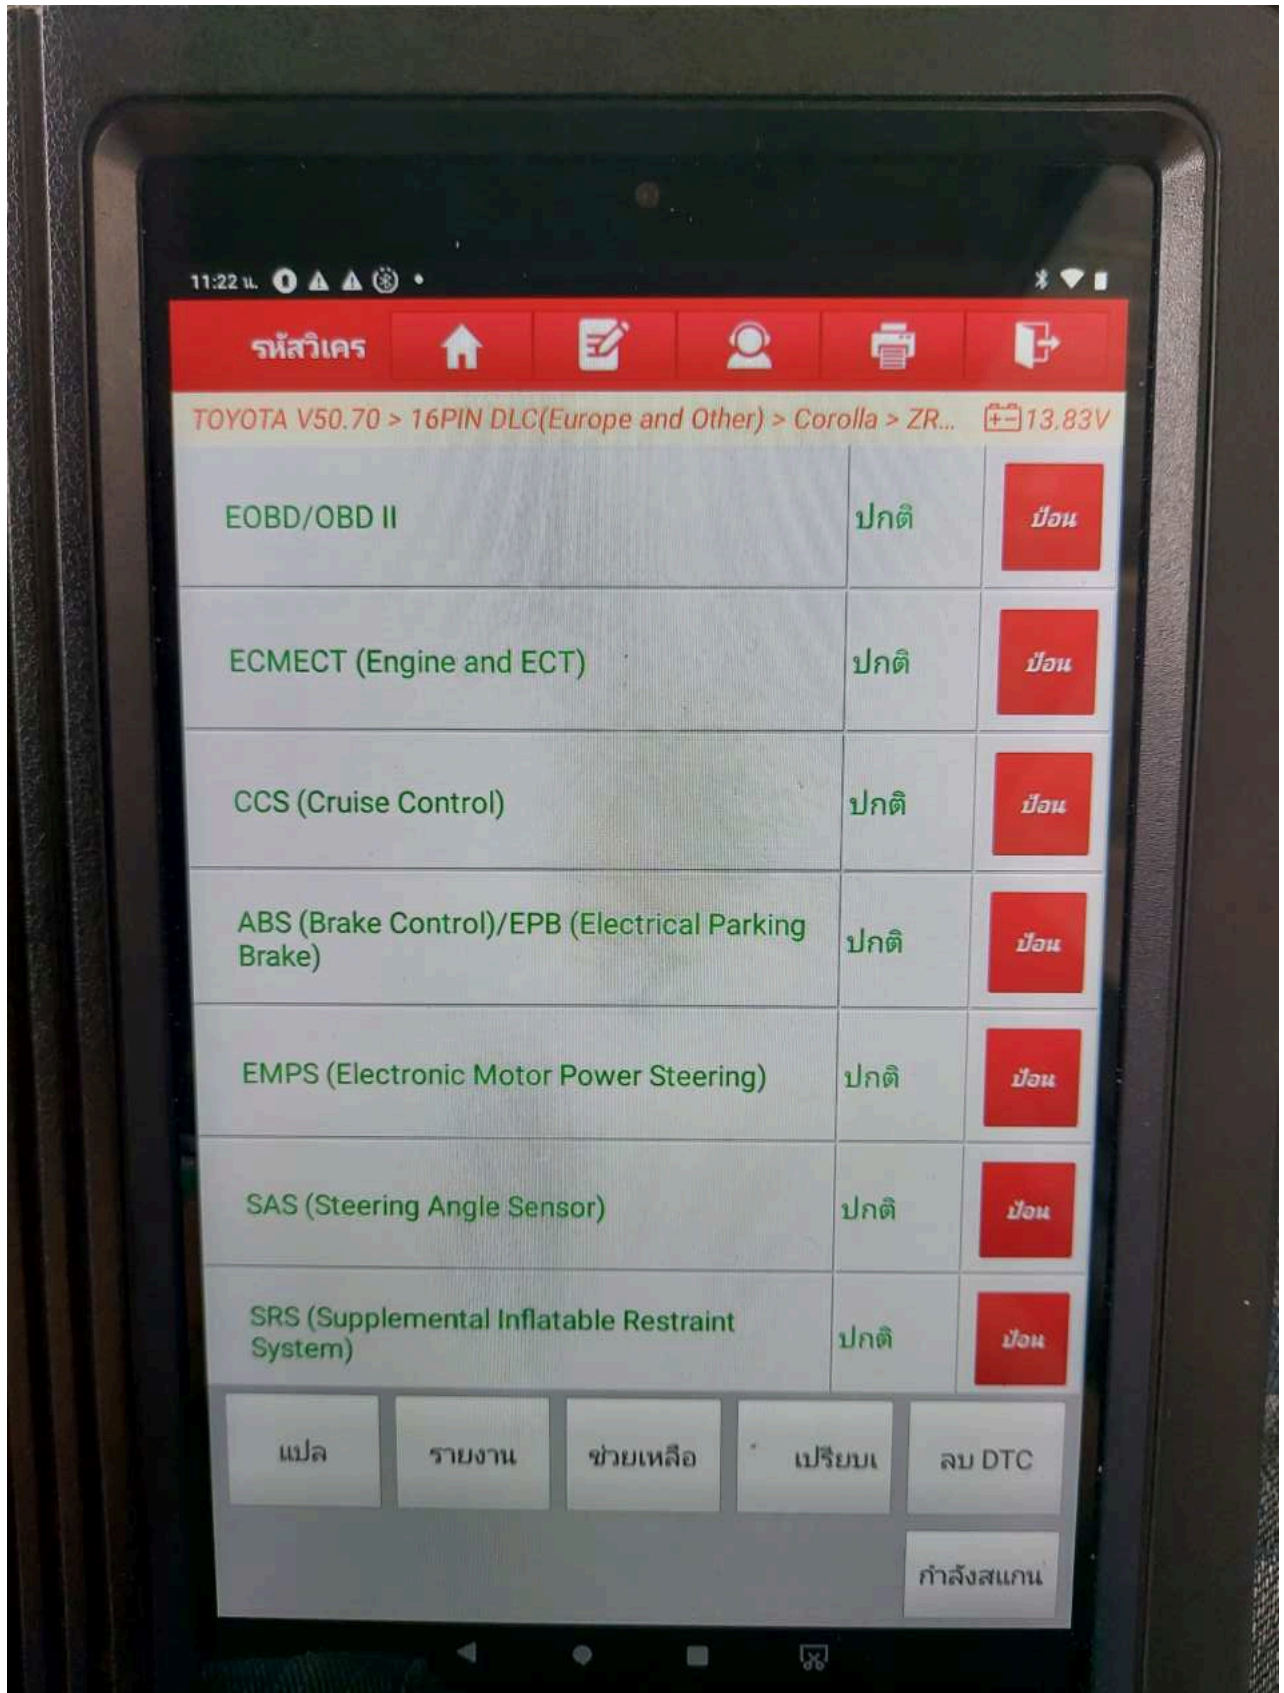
11:22 น.

รหัสวิเคร

TOYOTA V50.70 > 16PIN DLC(Europe and Other) > Corolla > ZR... 13.83V

| | | |
|---|---|---|
| EOBD/OBD II | ปกติ | ป้อน |
| ECMECT (Engine and ECT) | ปกติ | ป้อน |
| CCS (Cruise Control) | ปกติ | ป้อน |
| ABS (Brake Control)/EPB (Electrical Parking Brake) | ปกติ | ป้อน |
| EMPS (Electronic Motor Power Steering) | ปกติ | ป้อน |
| SAS (Steering Angle Sensor) | ปกติ | ป้อน |
| SRS (Supplemental Inflatable Restraint System) | ปกติ | ป้อน |

แปล

รายงาน

ช่วยเหลือ

เปรียบเ

ลบ DTC

กำลังสแกน